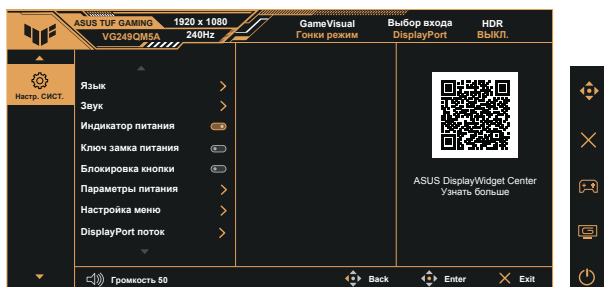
ASUS TUF GAMING
VG249QM5A
1920 x 1080
240Hz
GameVisual
Гонки режим
Выбор входа
DisplayPort
HDR
ВЫКЛ.

Настр. СИСТ.

Язык
Звук
Индикатор питания
Ключ замка питания
Блокировка кнопки
Параметры питания
Настройка меню
DisplayPort поток

ASUS DisplayWidget Center
Узнать больше

Громкость 50
Back
Enter
Exit